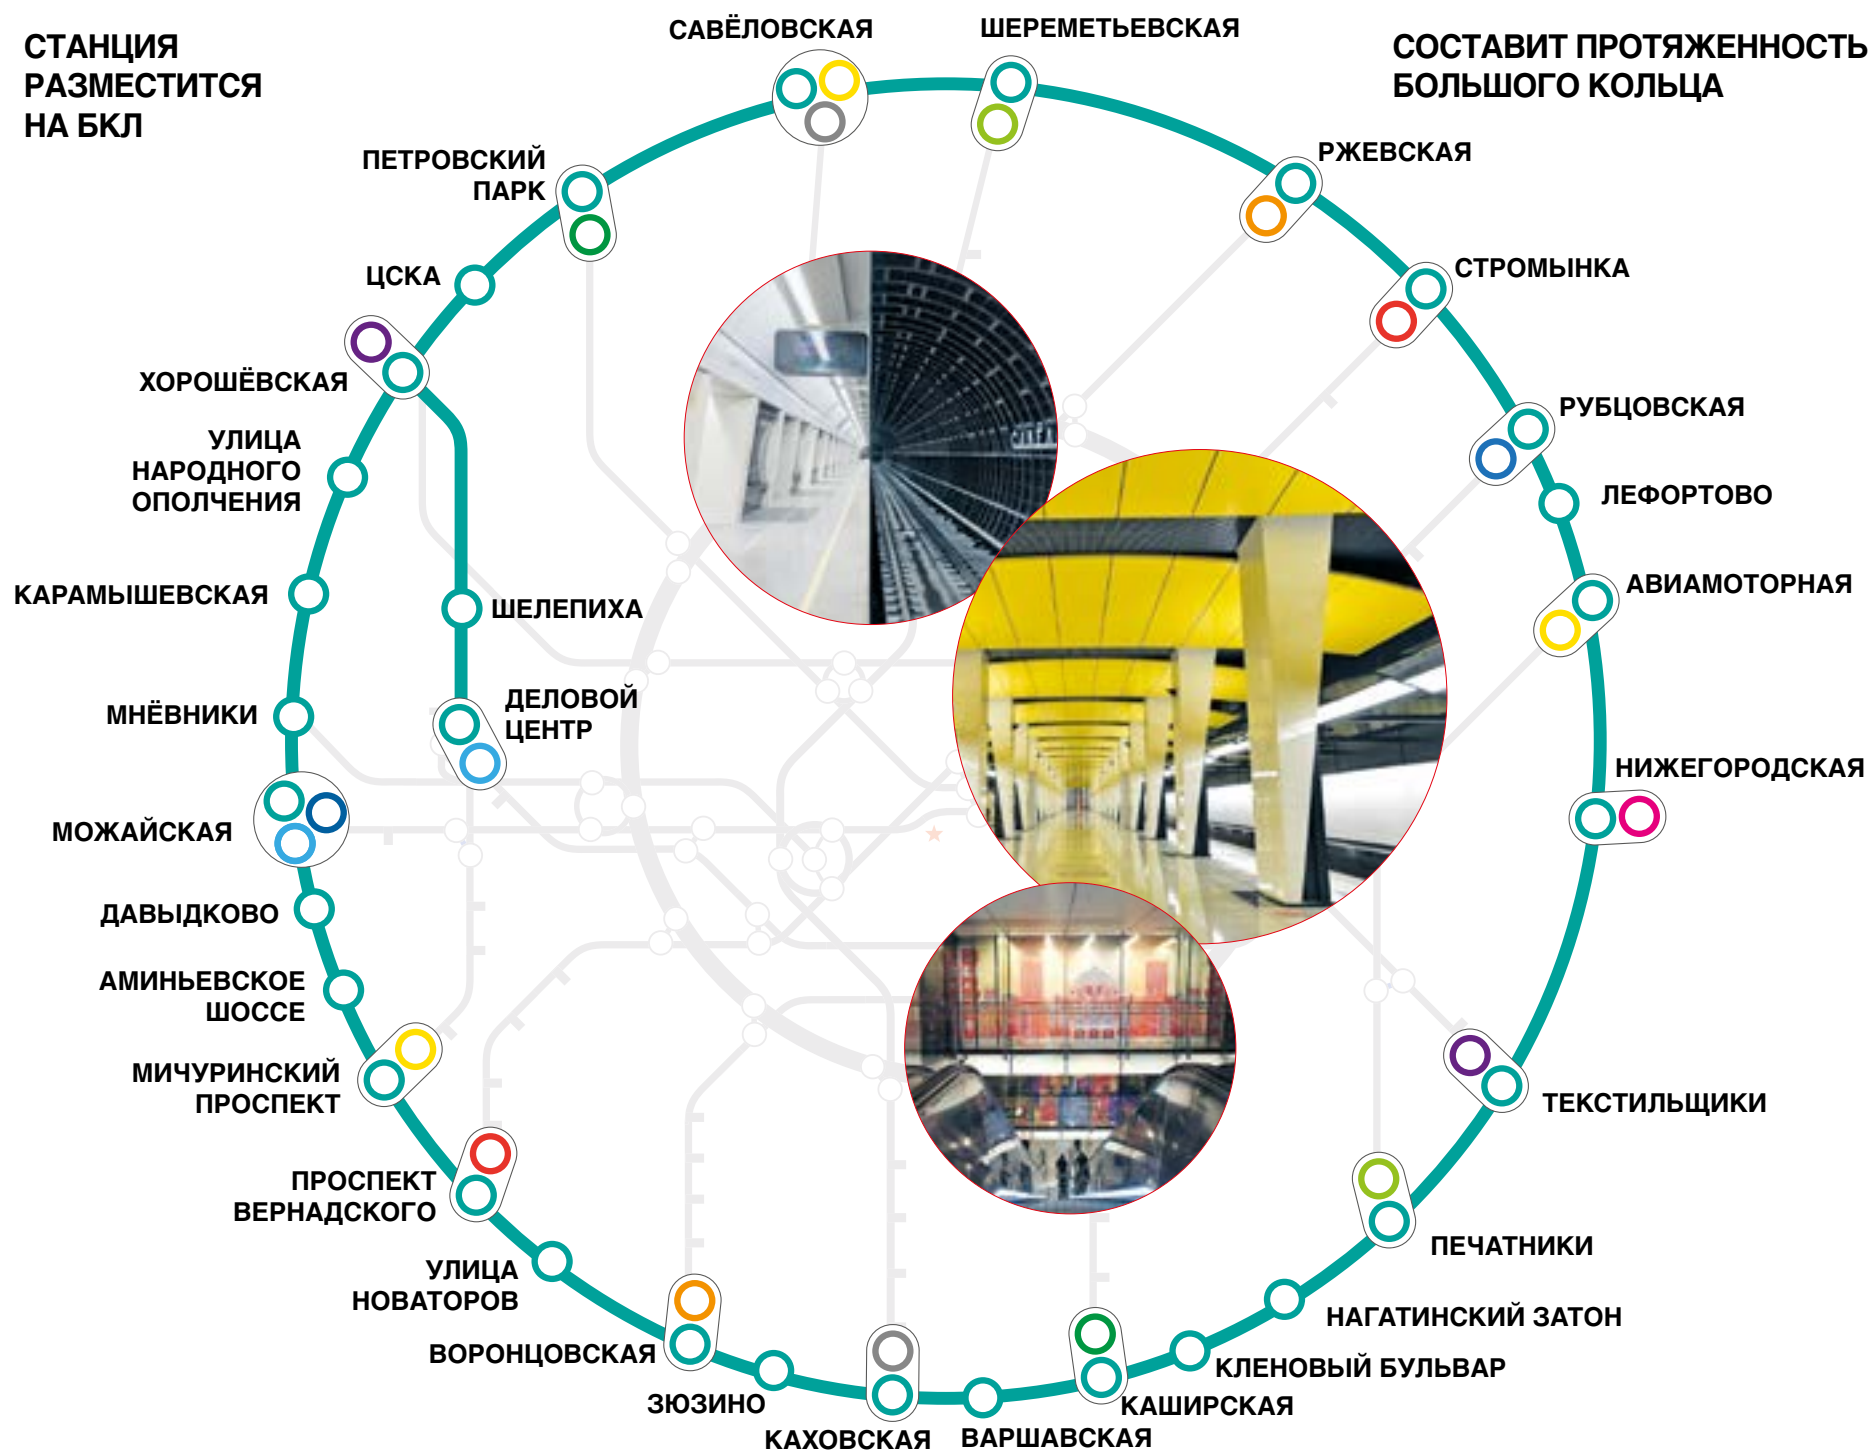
СТАНЦИЯ РАЗМЕСТИТСЯ НА БКЛ

САВЁЛОВСКАЯ

ШЕРЕМЕТЬЕВСКАЯ

СОСТАВИТ ПРОТЯЖЕННОСТЬ БОЛЬШОГО КОЛЬЦА

ПЕТРОВСКИЙ ПАРК

РЖЕВСКАЯ

ЦСКА

СТРОМЫНКА

ХОРОШЁВСКАЯ

РУБЦОВСКАЯ

УЛИЦА НАРОДНОГО ОПОЛЧЕНИЯ

ЛЕФОРТОВО

КАРАМЫШЕВСКАЯ

ШЕЛЕПИХА

АВИАМОТОРНАЯ

МНЁВНИКИ

ДЕЛОВОЙ ЦЕНТР

НИЖЕГОРОДСКАЯ

МОЖАЙСКАЯ

ДАВЫДКОВО

АМИНЬЕВСКОЕ ШОССЕ

МИЧУРИНСКИЙ ПРОСПЕКТ

ТЕКСТИЛЬЩИКИ

ПРОСПЕКТ ВЕРНАДСКОГО

ПЕЧАТНИКИ

УЛИЦА НОВАТОРОВ

НАГАТИНСКИЙ ЗАТОН

ВОРОНЦОВСКАЯ

КЛЕНОВЫЙ БУЛЬВАР

ЗЮЗИНО

КАШИРСКАЯ

КАХОВСКАЯ

ВАРШАВСКАЯ